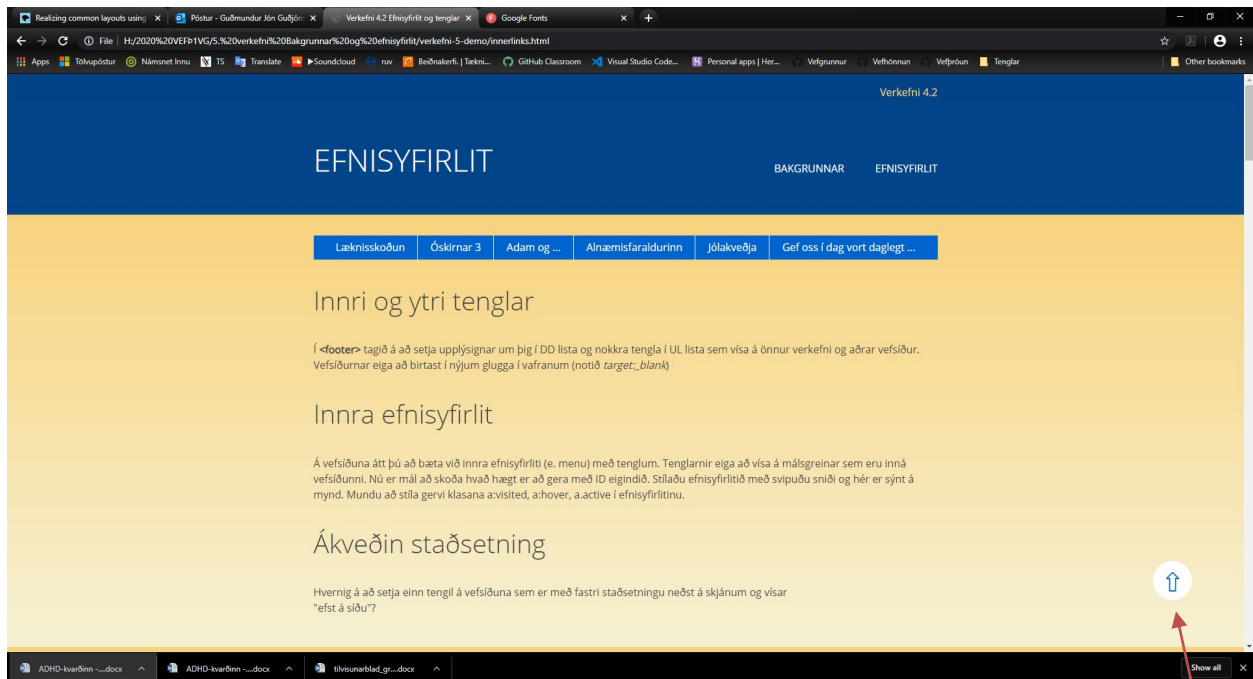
Realizing common layouts using ×
Póstur - Guðmundur Jón Guðjón ×
Verkefni 4.2 Efnisyfirlit og tenglar ×
Google Fonts ×
+

File | H:/2020%20VEFÞ1VG/5.%20verkefni%20Bakgrunnar%20og%20efnisyfirlit/verkefni-5-demo/innerlinks.html

Apps Tölvupóstur Námsnet Innu TS Translate Soundcloud ruv Beiðnakerfi. | Tækni... GitHub Classroom Visual Studio Code... Personal apps | Her... Vefgrunnur Vefhönnun Vefþróun Tenglar Other bookmarks

Verkefni 4.2

EFNISYFIRLIT

BAKGRUNNAR EFNISYFIRLIT

Læknisskoðun | Óskirnar 3 | Adam og ... | Alnæmisfaraldurinn | Jólakveðja | Gef oss í dag vort daglegt ...

Innri og ytri tenglar

Í <footer> tagið á að setja upplýsignar um þig í DD lista og nokkra tengla í UL lista sem vísa á önnur verkefni og aðrar vefsíður. Vefsíðurnar eiga að birtast í nýjum glugga í vafranum (notið target:_blank)

Innra efnisyfirlit

Á vefsíðuna átt þú að bæta við innra efnisyfirliti (e. menu) með tenglum. Tenglarnir eiga að vísa á málsgreinar sem eru inná vefsíðunni. Nú er mál að skoða hvað hægt er að gera með ID eigindið. Stílaðu efnisyfirlitið með svipuðu sniði og hér er sýnt á mynd. Mundu að stíla gervi klasana a:visited, a:hover, a.active í efnisyfirlitinu.

Ákveðin staðsetning

Hvernig á að setja einn tengil á vefsíðuna sem er með fastri staðsetningu neðst á skjánum og vísar "efst á síðu"?

⇧

ADHD-kvarðinn -....docx
ADHD-kvarðinn -....docx
tilvisunarblad_gr....docx
Show all
×